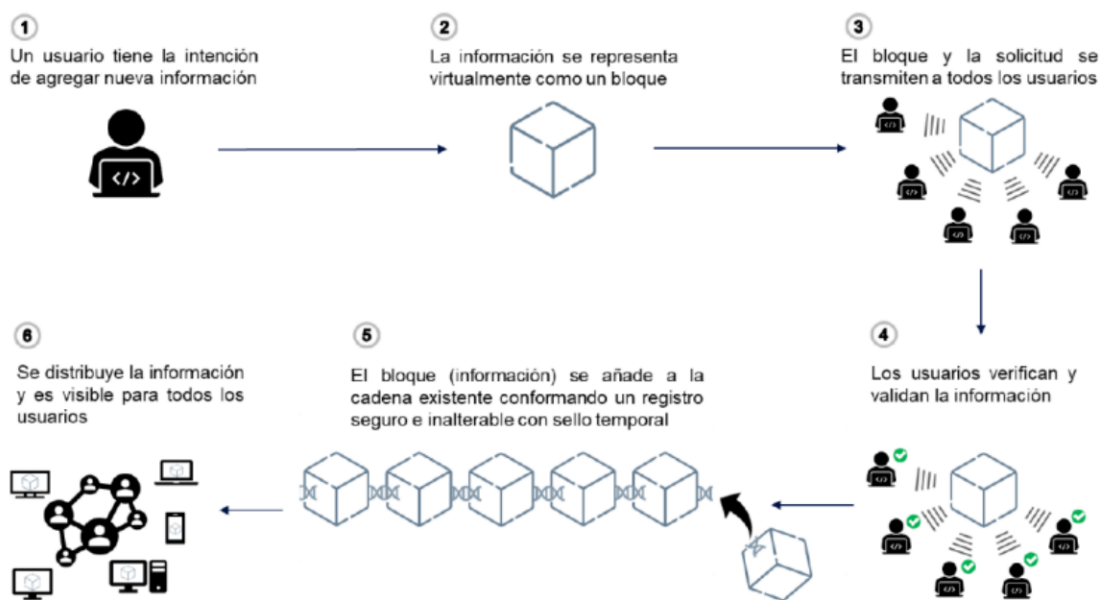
1
Un usuario tiene la intención de agregar nueva información

2
La información se representa virtualmente como un bloque

3
El bloque y la solicitud se transmiten a todos los usuarios

4
Los usuarios verifican y validan la información

5
El bloque (información) se añade a la cadena existente conformando un registro seguro e inalterable con sello temporal

6
Se distribuye la información y es visible para todos los usuarios